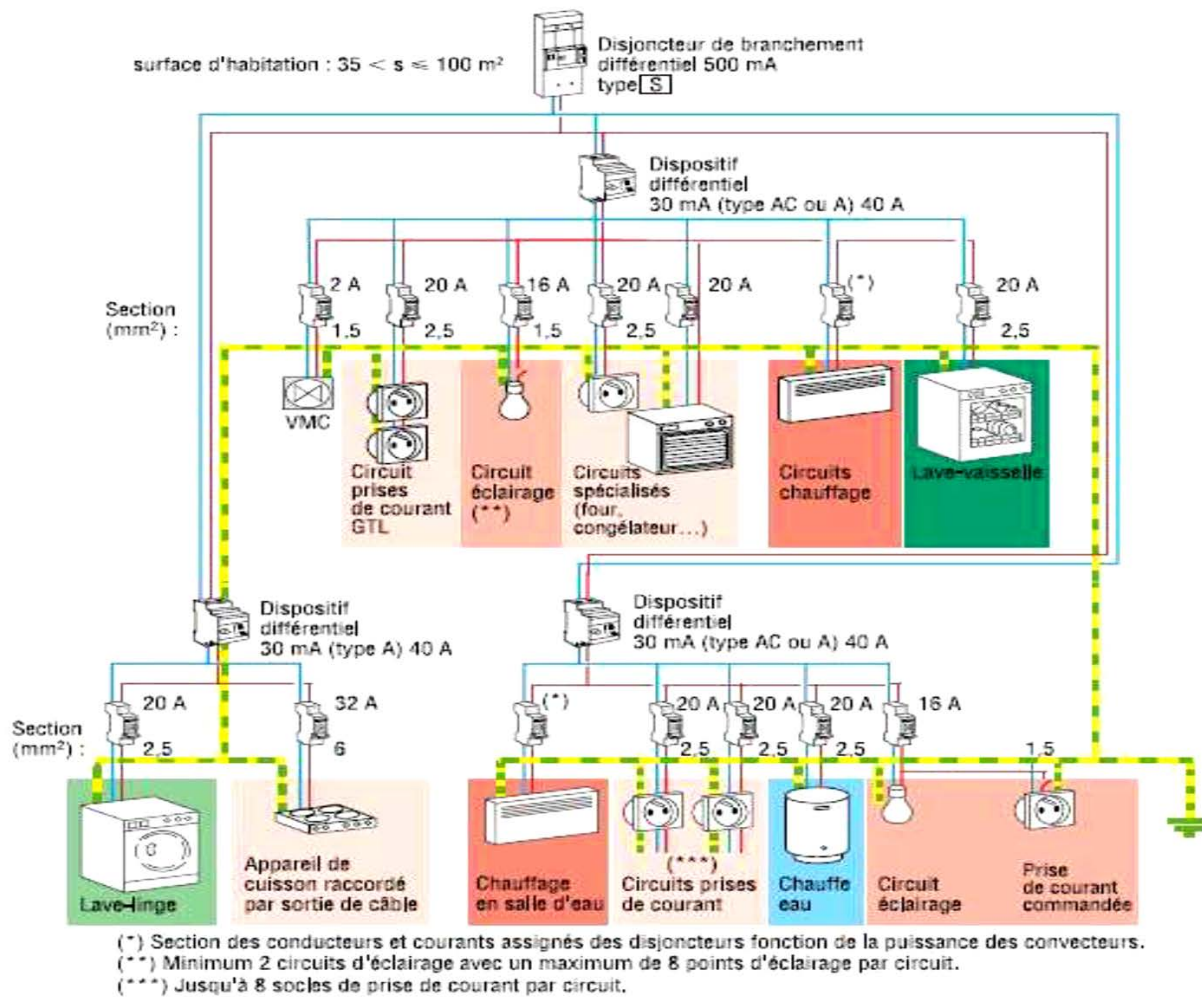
surface d'habitation : $35 < s \leq 100$ m²

Disjoncteur de branchement différentiel 500 mA type S

Dispositif différentiel 30 mA (type AC ou A) 40 A

Section (mm²) :

2 A
1,5
20 A
2,5
16 A
1,5
20 A
2,5
20 A
(*)
20 A
2,5

VMC

Circuit prises de courant GTL

Circuit éclairage (**)

Circuits spécialisés (four, congélateur...)

Circuits chauffage

Lave-vaisselle

Dispositif différentiel 30 mA (type A) 40 A

Dispositif différentiel 30 mA (type AC ou A) 40 A

Section (mm²) :

20 A
2,5
32 A
6

(*)
20 A
2,5
20 A
2,5
20 A
2,5
16 A
1,5

Lave-linge

Appareil de cuisson raccordé par sortie de câble

Chauffage en salle d'eau

(***)
Circuits prises de courant

Chauffe eau

Circuit éclairage

Prise de courant commandée

(*) Section des conducteurs et courants assignés des disjoncteurs fonction de la puissance des convecteurs.
(**) Minimum 2 circuits d'éclairage avec un maximum de 8 points d'éclairage par circuit.
(***) Jusqu'à 8 socles de prise de courant par circuit.